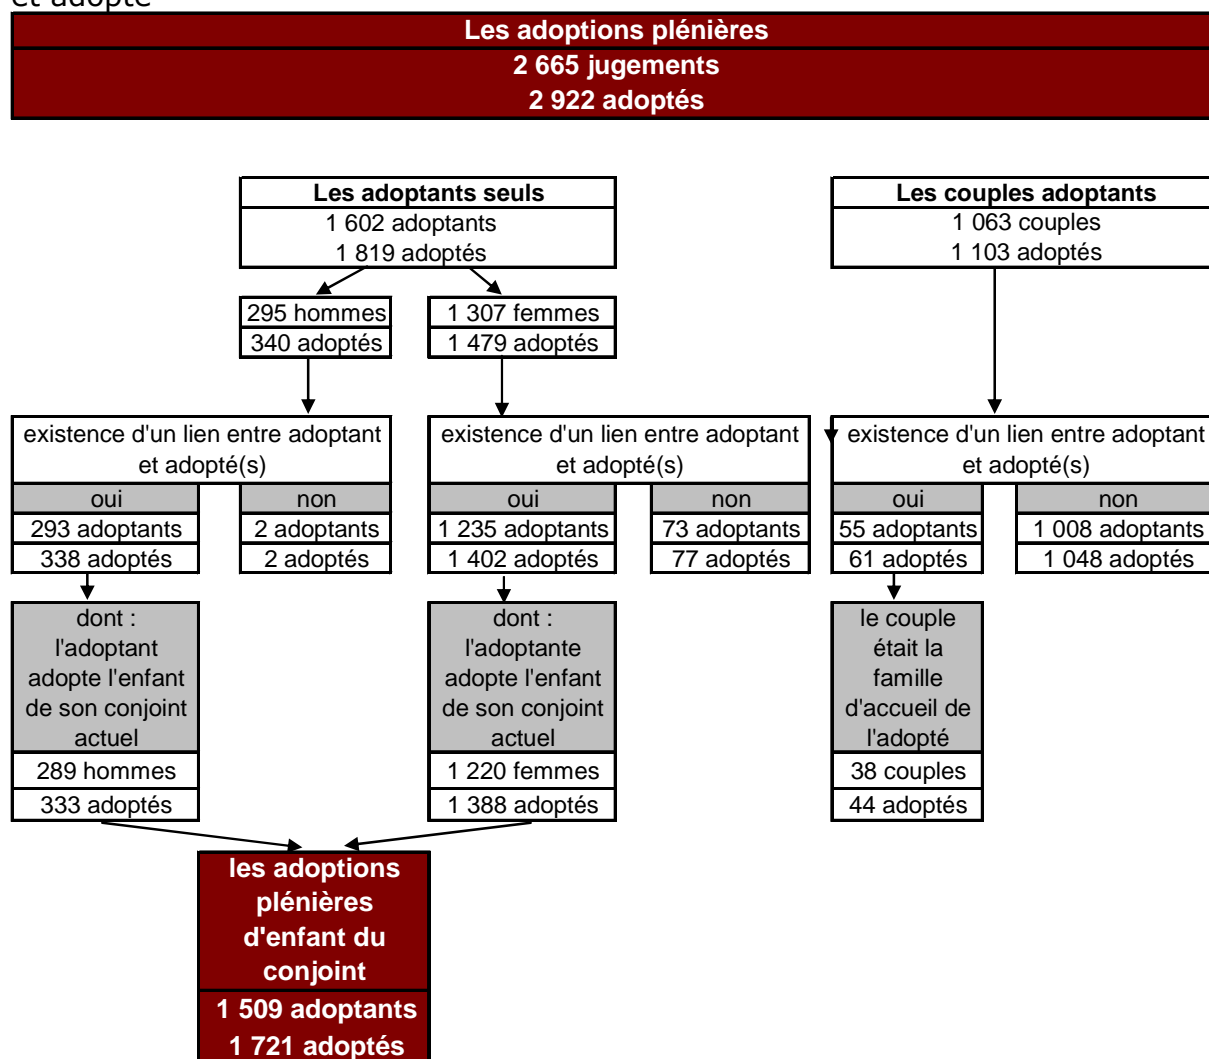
et adopté

Les adoptions plénières
2 665 jugements
2 922 adoptés

Les adoptants seuls
1 602 adoptants
1 819 adoptés

Les couples adoptants
1 063 couples
1 103 adoptés

295 hommes
340 adoptés

1 307 femmes
1 479 adoptés

existence d'un lien entre adoptant et adopté(s)

| oui | non |
|---|---|
| 293 adoptants | 2 adoptants |
| 338 adoptés | 2 adoptés |

existence d'un lien entre adoptant et adopté(s)

| oui | non |
|---|---|
| 1 235 adoptants | 73 adoptants |
| 1 402 adoptés | 77 adoptés |

existence d'un lien entre adoptant et adopté(s)

| oui | non |
|---|---|
| 55 adoptants | 1 008 adoptants |
| 61 adoptés | 1 048 adoptés |

dont : l'adoptant adopte l'enfant de son conjoint actuel
289 hommes
333 adoptés

dont : l'adoptante adopte l'enfant de son conjoint actuel
1 220 femmes
1 388 adoptés

le couple était la famille d'accueil de l'adopté
38 couples
44 adoptés

les adoptions plénières d'enfant du conjoint
1 509 adoptants
1 721 adoptés